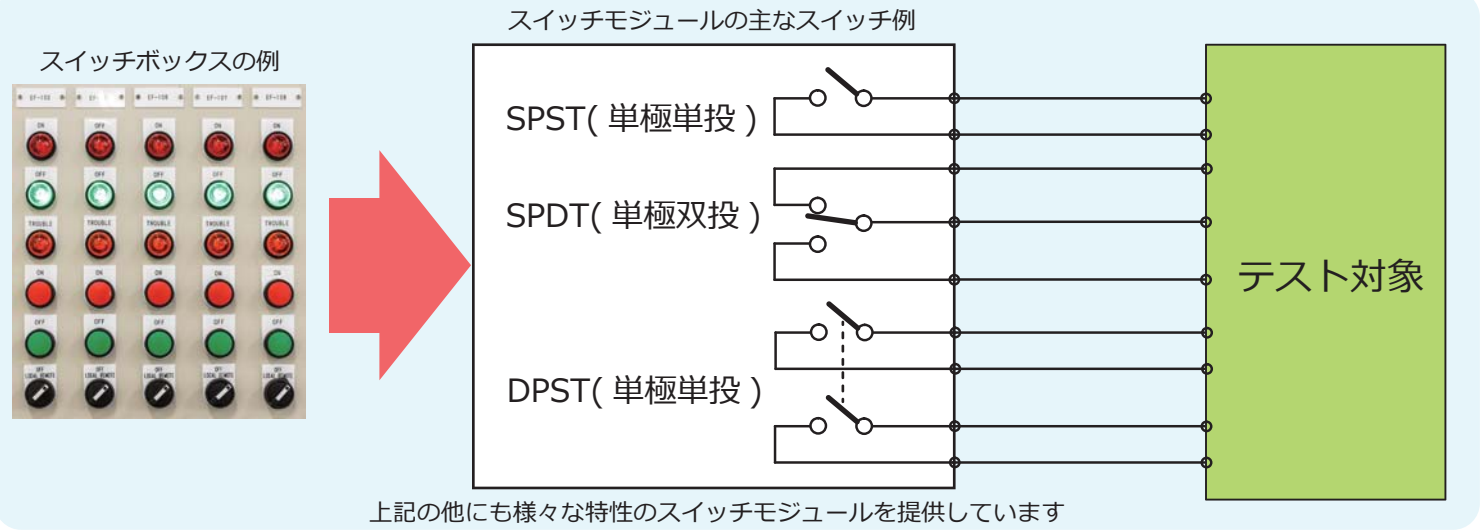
スイッチボックスの例

ON
OFF
TROUBLE
ON
OFF
OFF LOCAL REMOTE

スイッチモジュールの主なスイッチ例

SPST( 単極単投 )

SPDT( 単極双投 )

DPST( 単極単投 )

テスト対象

上記の他にも様々な特性のスイッチモジュールを提供しています